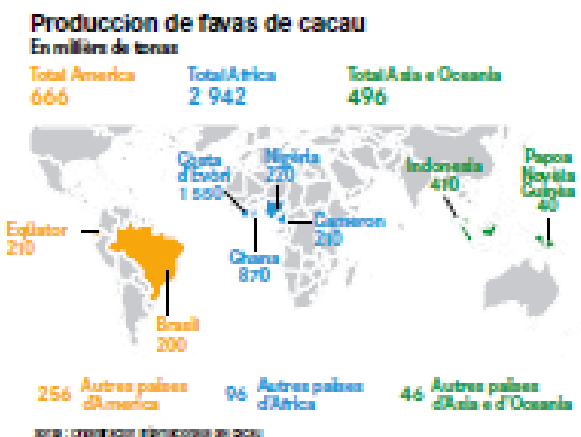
Produccion de favas de cacau
En milièrs de tonas

Total America
666

Total Africa
2 942

Total Asia e Oceania
496

Costa d'Evòri
1 550

Nigèria
220

Cameron
210

Ghana
870

Equator
210

Brasil
200

Indonesia
410

Papoa Novèla Guinèa
40

256 Autres païses d'America

96 Autres païses d'Africa

46 Autres païses d'Asia e d'Oceania

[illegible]